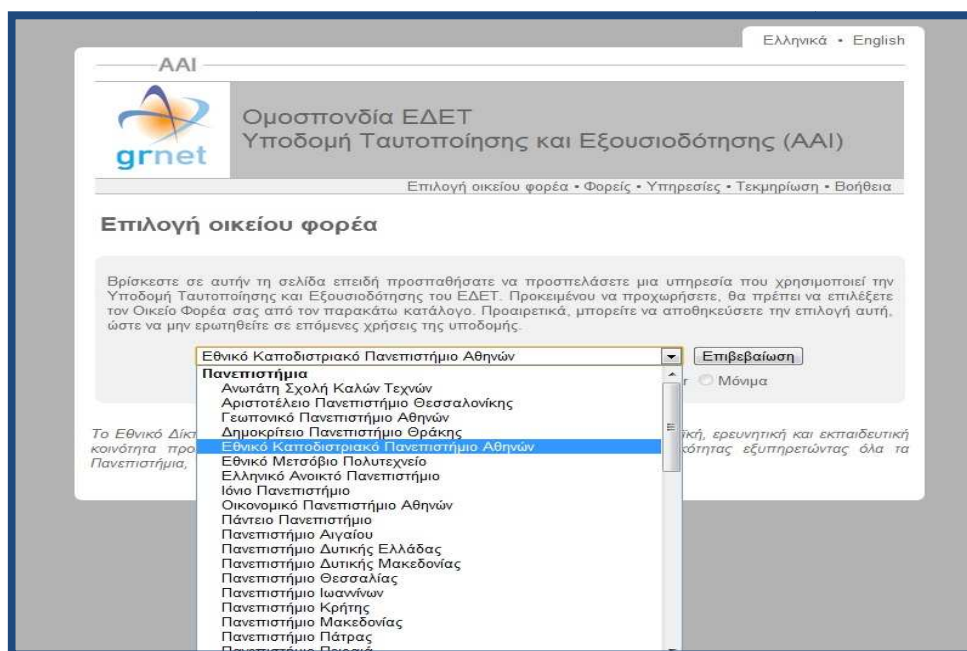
Ελληνικά • English

AAI

grnet

Ομοσπονδία ΕΔΕΤ
Υποδομή Ταυτοποίησης και Εξουσιοδότησης (AAI)

Επιλογή οικείου φορέα • Φορείς • Υπηρεσίες • Τεκμηρίωση • Βοήθεια

Επιλογή οικείου φορέα

Βρίσκεστε σε αυτήν τη σελίδα επειδή προσπαθήσατε να προσπελάσετε μια υπηρεσία που χρησιμοποιεί την Υποδομή Ταυτοποίησης και Εξουσιοδότησης του ΕΔΕΤ. Προκειμένου να προχωρήσετε, θα πρέπει να επιλέξετε τον Οικείο Φορέα σας από τον παρακάτω κατάλογο. Προαιρετικά, μπορείτε να αποθηκεύσετε την επιλογή αυτή, ώστε να μην ερωτηθείτε σε επόμενες χρήσεις της υποδομής.

Εθνικό Καποδιστριακό Πανεπιστήμιο Αθηνών
Επιβεβαίωση

Πανεπιστήμια
Ανωτάτη Σχολή Καλών Τεχνών
Αριστοτέλειο Πανεπιστήμιο Θεσσαλονίκης
Γεωπονικό Πανεπιστήμιο Αθηνών
Δημοκρίτειο Πανεπιστήμιο Θράκης
Εθνικό Καποδιστριακό Πανεπιστήμιο Αθηνών
Εθνικό Μετσόβιο Πολυτεχνείο
Ελληνικό Ανοικτό Πανεπιστήμιο
Ιόνιο Πανεπιστήμιο
Οικονομικό Πανεπιστήμιο Αθηνών
Πάντειο Πανεπιστήμιο
Πανεπιστήμιο Αιγαίου
Πανεπιστήμιο Δυτικής Ελλάδας
Πανεπιστήμιο Δυτικής Μακεδονίας
Πανεπιστήμιο Θεσσαλίας
Πανεπιστήμιο Ιωαννίνων
Πανεπιστήμιο Κρήτης
Πανεπιστήμιο Μακεδονίας
Πανεπιστήμιο Πάτρας
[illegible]

r Μόνιμα

Το Εθνικό Δίκτ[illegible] κοινότητα προ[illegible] Πανεπιστήμια, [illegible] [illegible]ική, ερευνητική και εκπαιδευτική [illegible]κότητας εξυπηρετώντας όλα τα